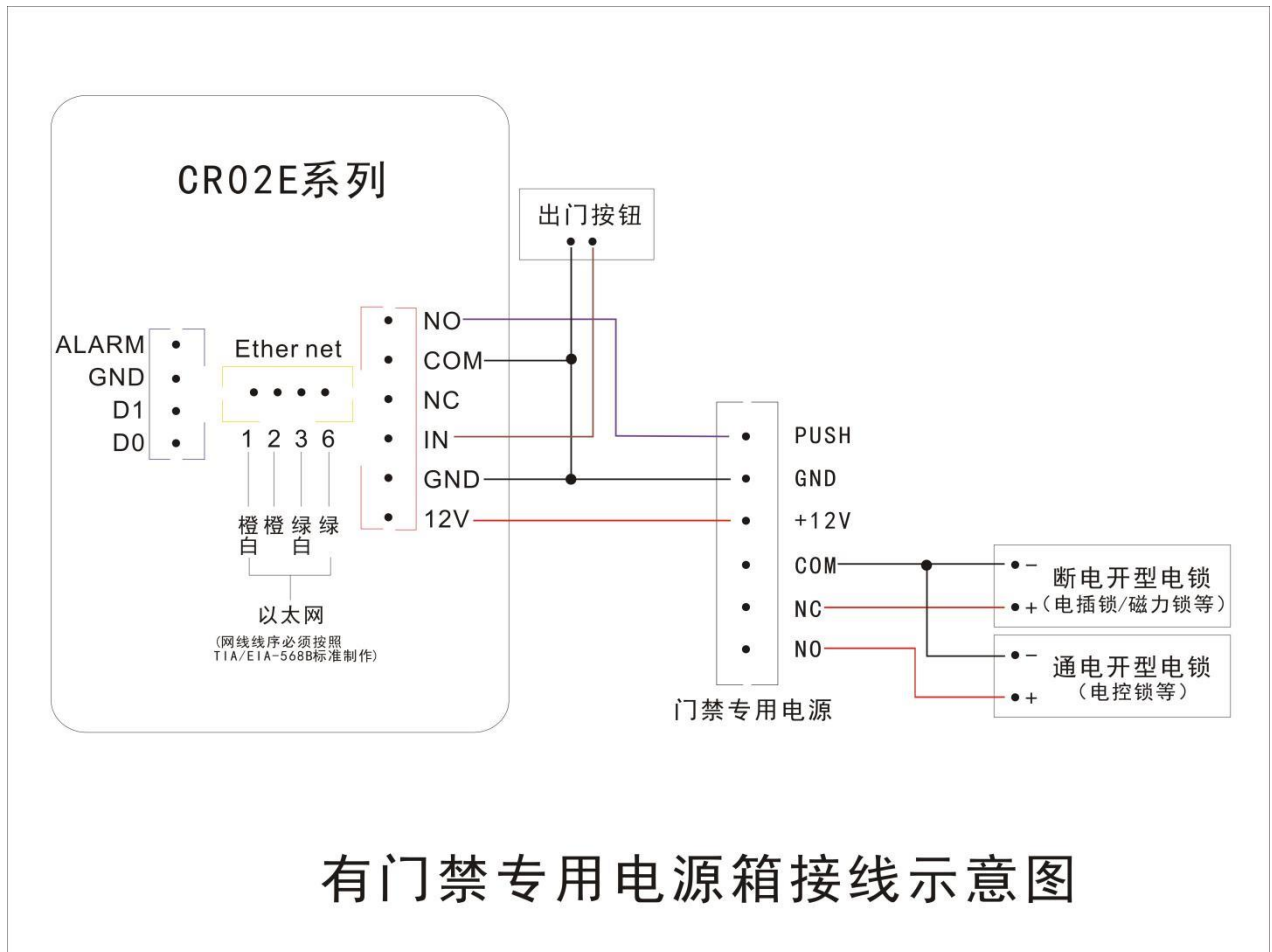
CR02E系列

出门按钮

ALARM
GND
D1
D0

Ether net

1 2 3 6

橙白 橙 绿白 绿

以太网
(网线线序必须按照TIA/EIA-568B标准制作)

NO
COM
NC
IN
GND
12V

PUSH
GND
+12V
COM
NC
NO

门禁专用电源

– 断电开型电锁
+ (电插锁/磁力锁等)

– 通电开型电锁
+ (电控锁等)

有门禁专用电源箱接线示意图